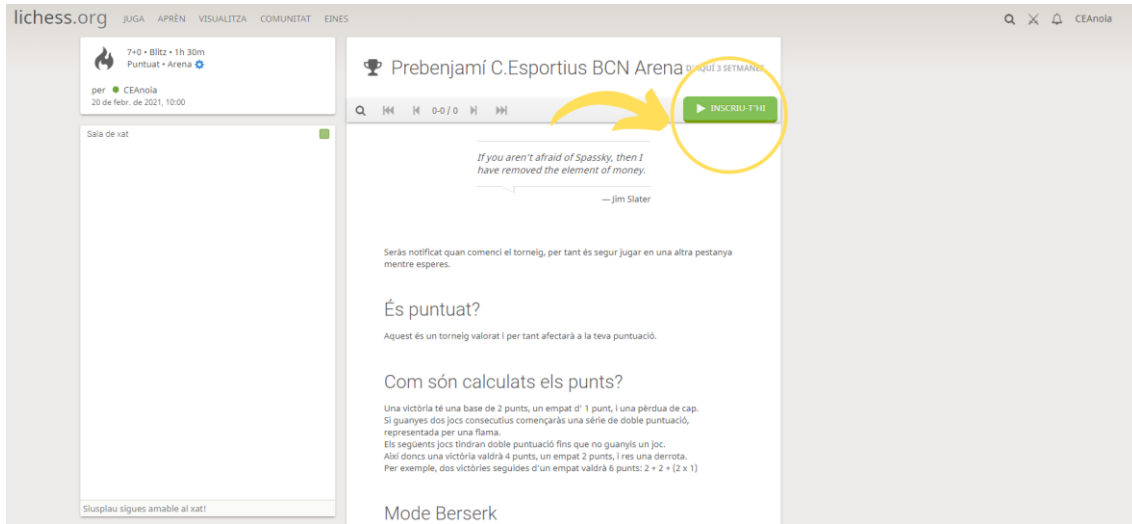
lichess.org JUGA APRÈN VISUALITZA COMUNITAT EINES

CEAnoia

7+0 • Blitz • 1h 30m
Puntuat • Arena

per CEAnoia
20 de febr. de 2021, 10:00

Sala de xat

Siusplau sigues amable al xat!

Prebenjamí C.Esportius BCN Arena D'AQUÍ 3 SETMANES

0-0 / 0

INSCRIU-T'HI

If you aren't afraid of Spassky, then I have removed the element of money.

— Jim Slater

Seràs notificat quan comenci el torneig, per tant és segur jugar en una altra pestanya mentre esperes.

És puntuat?

Aquest és un torneig valorat i per tant afectarà a la teva puntuació.

Com són calculats els punts?

Una victòria té una base de 2 punts, un empat d' 1 punt, i una pèrdua de cap.
Si guanyes dos jocs consecutius començaràs una sèrie de doble puntuació, representada per una flama.
Els següents jocs tindran doble puntuació fins que no guanyis un joc.
Així doncs una victòria valdrà 4 punts, un empat 2 punts, i res una derrota.
Per exemple, dos victòries seguides d'un empat valdrà 6 punts: 2 + 2 + (2 x 1)

Mode Berserk